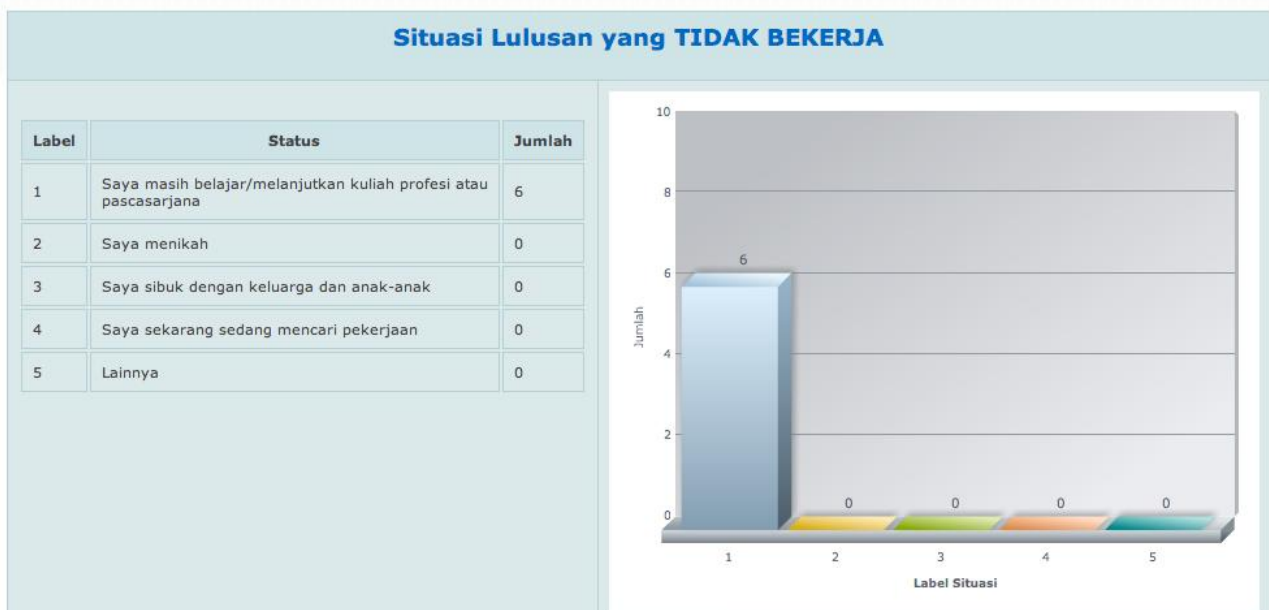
Situasi Lulusan yang TIDAK BEKERJA

| Label | Status | Jumlah |
|---|---|---|
| 1 | Saya masih belajar/melanjutkan kuliah profesi atau pascasarjana | 6 |
| 2 | Saya menikah | 0 |
| 3 | Saya sibuk dengan keluarga dan anak-anak | 0 |
| 4 | Saya sekarang sedang mencari pekerjaan | 0 |
| 5 | Lainnya | 0 |

10
8
6
4
2
0
Jumlah
6
0
0
0
0
1
2
3
4
5
Label Situasi